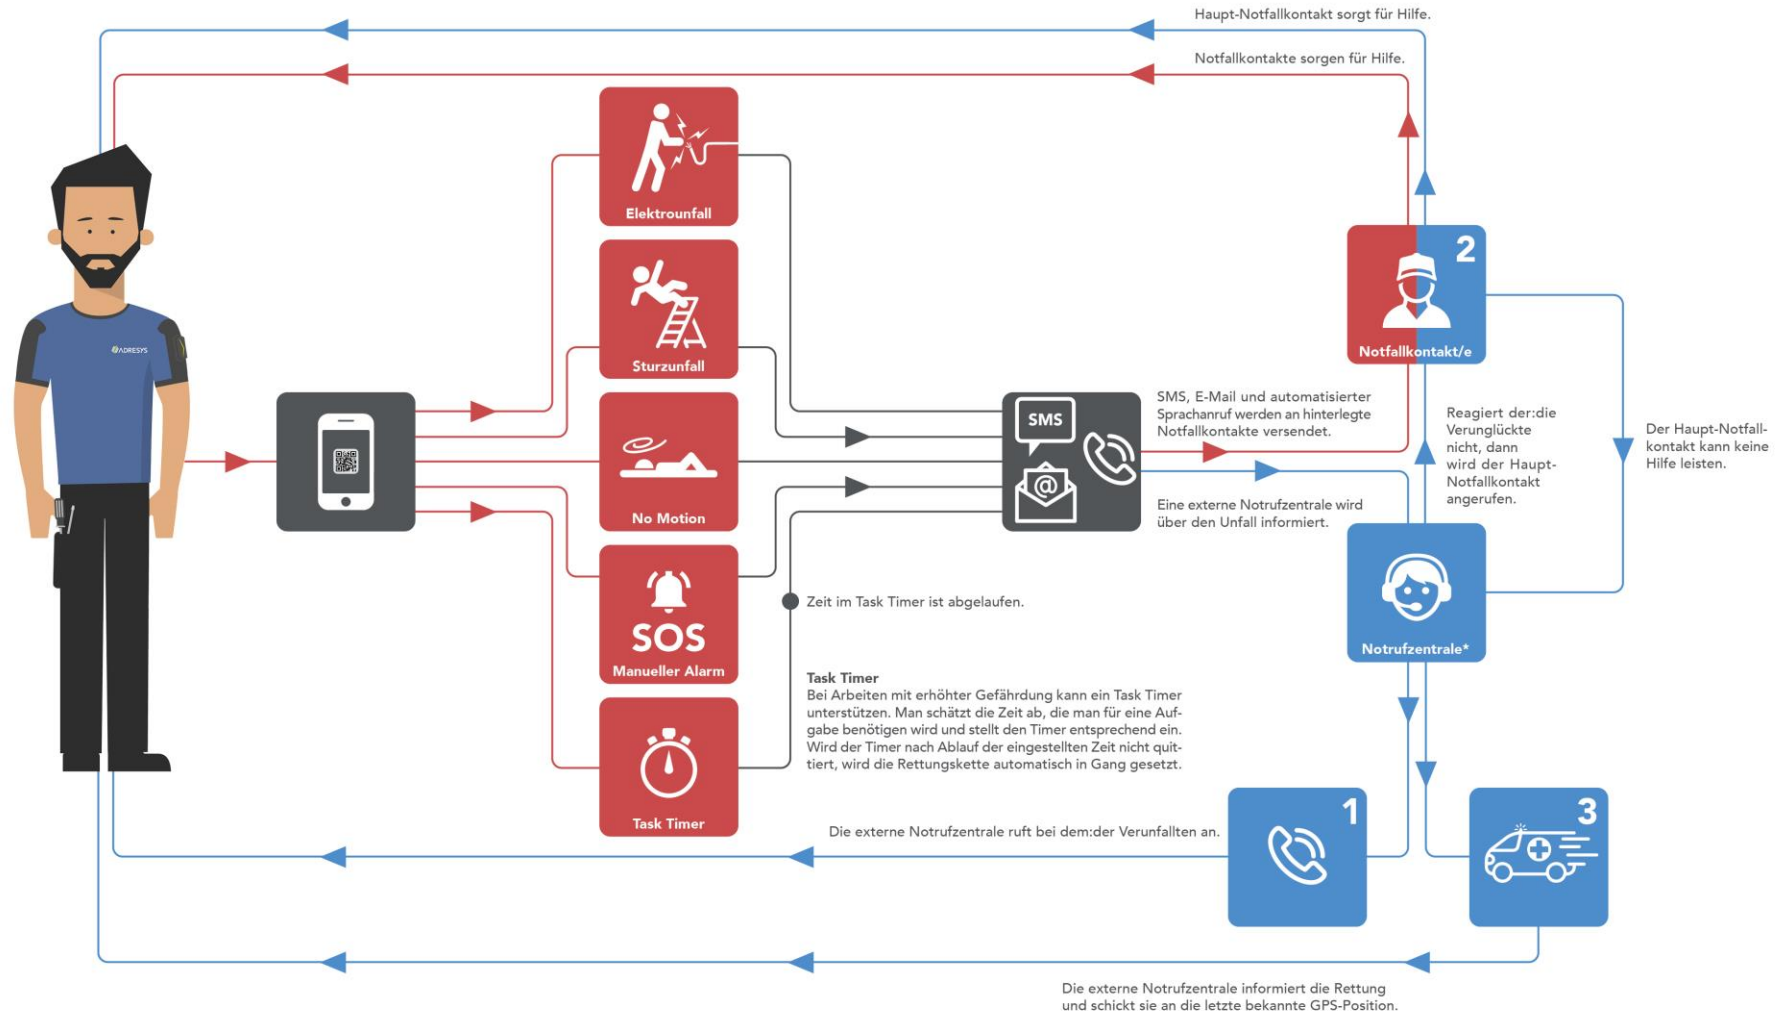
Haupt-Notfallkontakt sorgt für Hilfe.

Notfallkontakte sorgen für Hilfe.

ADRESYS

Elektrounfall

Sturzunfall

No Motion

SOS
Manueller Alarm

Task Timer

SMS

SMS, E-Mail und automatisierter Sprachanruf werden an hinterlegte Notfallkontakte versendet.

Eine externe Notrufzentrale wird über den Unfall informiert.

2
Notfallkontakt/e

Reagiert der:die Verunglückte nicht, dann wird der Haupt-Notfallkontakt angerufen.

Der Haupt-Notfallkontakt kann keine Hilfe leisten.

Notrufzentrale*

Zeit im Task Timer ist abgelaufen.

Task Timer
Bei Arbeiten mit erhöhter Gefährdung kann ein Task Timer unterstützen. Man schätzt die Zeit ab, die man für eine Aufgabe benötigen wird und stellt den Timer entsprechend ein. Wird der Timer nach Ablauf der eingestellten Zeit nicht quittiert, wird die Rettungskette automatisch in Gang gesetzt.

Die externe Notrufzentrale ruft bei dem:der Verunfallten an.

1

3

Die externe Notrufzentrale informiert die Rettung und schickt sie an die letzte bekannte GPS-Position.